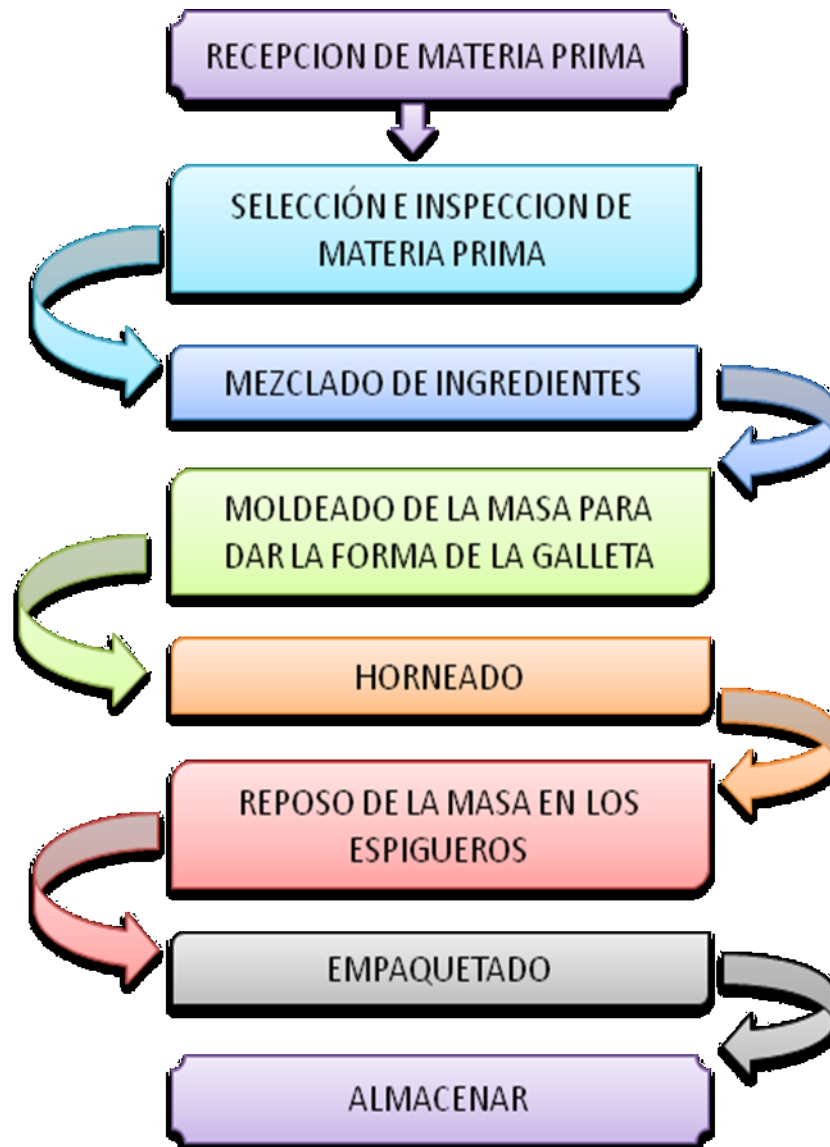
RECEPCION DE MATERIA PRIMA

SELECCIÓN E INSPECCION DE MATERIA PRIMA

MEZCLADO DE INGREDIENTES

MOLDEADO DE LA MASA PARA DAR LA FORMA DE LA GALLETA

HORNEADO

REPOSO DE LA MASA EN LOS ESPIGUEROS

EMPAQUETADO

ALMACENAR